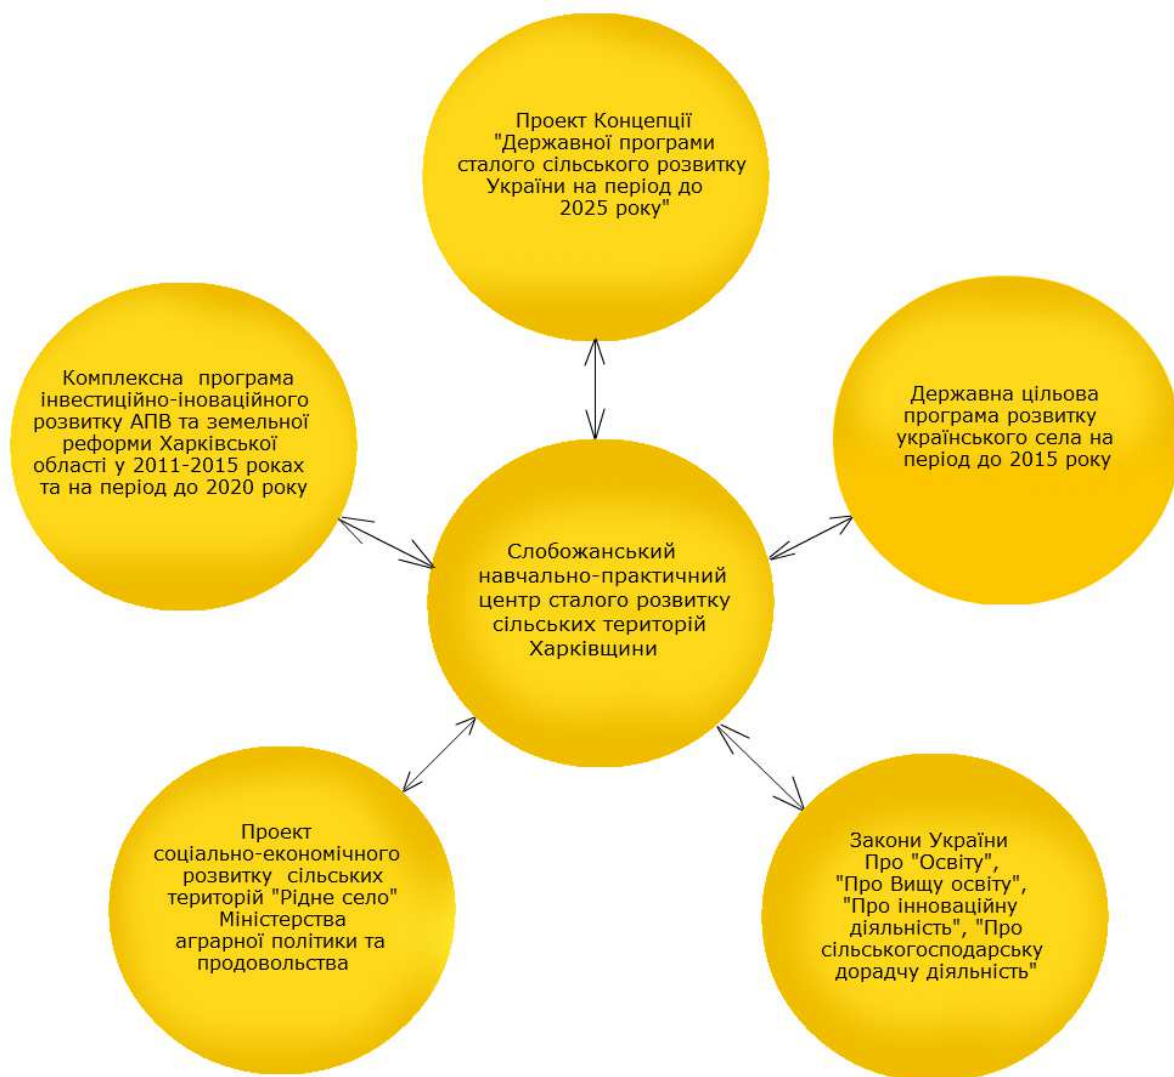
Проект Концепції "Державної програми сталого сільського розвитку України на період до 2025 року"

Комплексна програма інвестиційно-іноваційного розвитку АПВ та земельної реформи Харківської області у 2011-2015 роках та на період до 2020 року

Державна цільова програма розвитку українського села на період до 2015 року

Слобожанський навчально-практичний центр сталого розвитку сільських територій Харківщини

Проект соціально-економічного розвитку сільських територій "Рідне село" Міністерства аграрної політики та продовольства

Закони України Про "Освіту", "Про Вищу освіту", "Про інноваційну діяльність", "Про сільськогосподарську дорадчу діяльність"